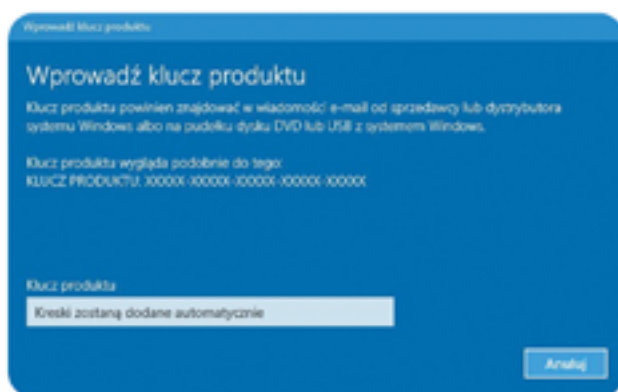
Wprowadź klucz produktu

Wprowadź klucz produktu

Klucz produktu powinien znajdować w wiadomości e-mail od sprzedawcy lub dystrybutora systemu Windows albo na pudełku dysku DVD lub USB z systemem Windows.

Klucz produktu wygląda podobnie do tego:
KLUCZ PRODUKTU: XXXXX-XXXXX-XXXXX-XXXXX-XXXXX

Klucz produktu

Kreski zostaną dodane automatycznie

Anuluj